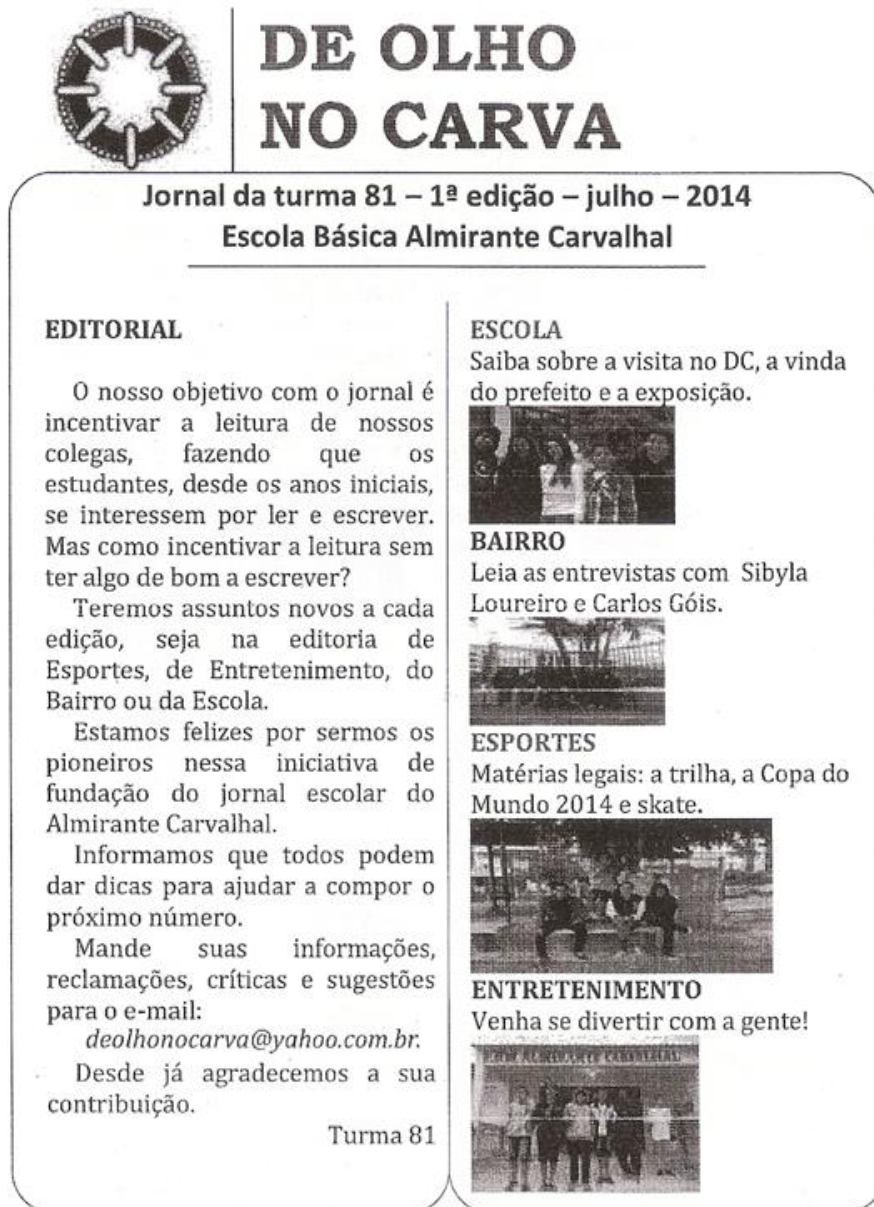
DE OLHO NO CARVA

Jornal da turma 81 – 1ª edição – julho – 2014
Escola Básica Almirante Carvalhal

EDITORIAL

O nosso objetivo com o jornal é incentivar a leitura de nossos colegas, fazendo que os estudantes, desde os anos iniciais, se interessem por ler e escrever. Mas como incentivar a leitura sem ter algo de bom a escrever?

Teremos assuntos novos a cada edição, seja na editoria de Esportes, de Entretenimento, do Bairro ou da Escola.

Estamos felizes por sermos os pioneiros nessa iniciativa de fundação do jornal escolar do Almirante Carvalhal.

Informamos que todos podem dar dicas para ajudar a compor o próximo número.

Mande suas informações, reclamações, críticas e sugestões para o e-mail:

deolhonocarva@yahoo.com.br.

Desde já agradecemos a sua contribuição.

Turma 81

ESCOLA
Saiba sobre a visita no DC, a vinda do prefeito e a exposição.

BAIRRO
Leia as entrevistas com Sibyla Loureiro e Carlos Góis.

ESPORTES
Matérias legais: a trilha, a Copa do Mundo 2014 e skate.

ENTRETENIMENTO
Venha se divertir com a gente!

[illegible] ALMIRANTE CARVALHAL